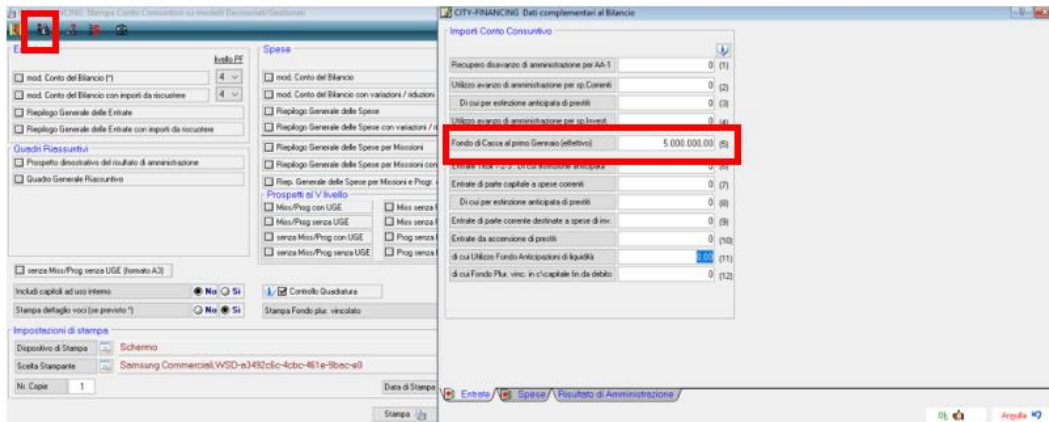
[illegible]NCING Stampa Conto Consuntivo su modelli Decisionali/Gestionali

Entrate
livello PF
mod. Conto del Bilancio (*) 4
mod. Conto del Bilancio con importi da riscuotere 4
Riepilogo Generale delle Entrate
Riepilogo Generale delle Entrate con importi da riscuotere

Quadri Riassuntivi
Prospetto dimostrativo del risultato di amministrazione
Quadro Generale Riassuntivo

Spese
mod. Conto del Bilancio
mod. Conto del Bilancio con variazioni / riduzioni
Riepilogo Generale delle Spese
Riepilogo Generale delle Spese con variazioni / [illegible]
Riepilogo Generale delle Spese per Missioni
Riepilogo Generale delle Spese per Missioni con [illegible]
Riep. Generale delle Spese per Missioni e Progr. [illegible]

Prospetti al V livello
Miss/Prog con UGE
Miss senza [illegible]
Miss/Prog senza UGE
Miss senza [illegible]
senza Miss/Prog con UGE
Prog senza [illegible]
senza Miss/Prog senza UGE
Prog senza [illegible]

senza Miss/Prog senza UGE (formato A3)
Includi capitoli ad uso interno ● No ○ Si
Controllo Quadratura
Stampa dettaglio voci (se previsto *) ○ No ● Si
Stampa Fondo pluri. vincolato

Impostazioni di stampa
Dispositivo di Stampa Schermo
Scelta Stampante Samsung Commercial WSD-e3492c6c-4cbc-461e-9bec-e8
Nr. Copie 1
Data di Stampa
Stampa

CITY-FINANCING Dati complementari al Bilancio
Importi Conto Consuntivo

| | | |
|---|---|---|
| Recupero disavanzo di amministrazione per AA-1 | 0 | (1) |
| Utilizzo avanzo di amministrazione per sp.Correnti | 0 | (2) |
| Di cui per estinzione anticipata di prestiti | 0 | (3) |
| Utilizzo avanzo di amministrazione per sp.Invest. | 0 | (4) |
| Fondo di Cassa al primo Gennaio (effettivo) | 5.000.000,00 | (5) |
| Entrate Titoli 1-2-3 Di cui estinzione anticipata | 0 | (6) |
| Entrate di parte capitale a spese correnti | 0 | (7) |
| Di cui per estinzione anticipata di prestiti | 0 | (8) |
| Entrate di parte corrente destinate a spese di inv. | 0 | (9) |
| Entrate da accensione di prestiti | 0 | (10) |
| di cui Utilizzo Fondo Anticipazioni di liquidità | 0,00 | (11) |
| di cui Fondo Plur. vinc. in c/capitale fin.da debito | 0 | (12) |

Entrate / Spese / Risultato di Amministrazione
Ok
Annulla